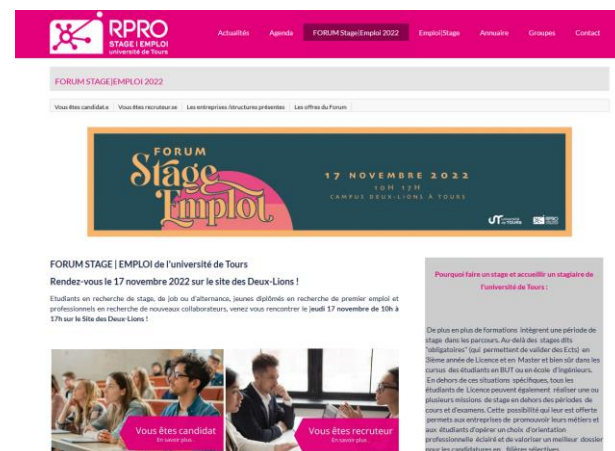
RPRO
STAGE | EMPLOI
université de Tours

Actualités Agenda FORUM Stage|Emploi 2022 Emploi|Stage Annuaire Groupes Contact

FORUM STAGE|EMPLOI 2022

Vous êtes candidat.e Vous êtes recruteur.se Les entreprises /structures présentes Les offres du Forum

FORUM
Stage
Emploi

17 NOVEMBRE 2022
10H 17H
CAMPUS DEUX-LIONS À TOURS

FORUM STAGE | EMPLOI de l'université de Tours

Rendez-vous le 17 novembre 2022 sur le site des Deux-Lions !

Etudiants en recherche de stage, de job ou d'alternance, jeunes diplômés en recherche de premier emploi et professionnels en recherche de nouveaux collaborateurs, venez vous rencontrer le jeudi 17 novembre de 10h à 17h sur le Site des Deux-Lions !

Vous êtes candidat
En savoir plus...

Vous êtes recruteur
En savoir plus...

Pourquoi faire un stage et accueillir un stagiaire de l'université de Tours :

De plus en plus de formations intègrent une période de stage dans les parcours. Au delà des stages dits "obligatoires" (qui permettent de valider des Ects) en 3ième année de Licence et en Master et bien sûr dans les cursus des étudiants en BUT ou en école d'ingénieurs. En dehors de ces situations spécifiques, tous les étudiants de Licence peuvent également réaliser une ou plusieurs missions de stage en dehors des périodes de cours et d'examens. Cette possibilité qui leur est offerte permets aux entreprises de promouvoir leurs métiers et aux étudiants d'opérer un choix d'orientation professionnelle éclairé et de valoriser un meilleur dossier pour les candidatures en filières sélectives.